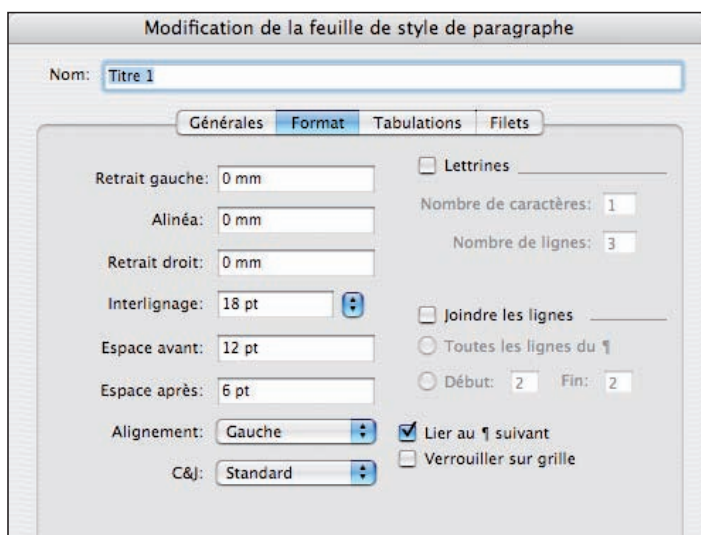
Modification de la feuille de style de paragraphe

Nom: Titre 1

Générales | Format | Tabulations | Filets

Retrait gauche: 0 mm

Alinéa: 0 mm

Retrait droit: 0 mm

Interlignage: 18 pt

Espace avant: 12 pt

Espace après: 6 pt

Alignement: Gauche

C&J: Standard

Lettrines

Nombre de caractères: 1

Nombre de lignes: 3

Joindre les lignes

Toutes les lignes du ¶

Début: 2 Fin: 2

Lier au ¶ suivant

Verrouiller sur grille